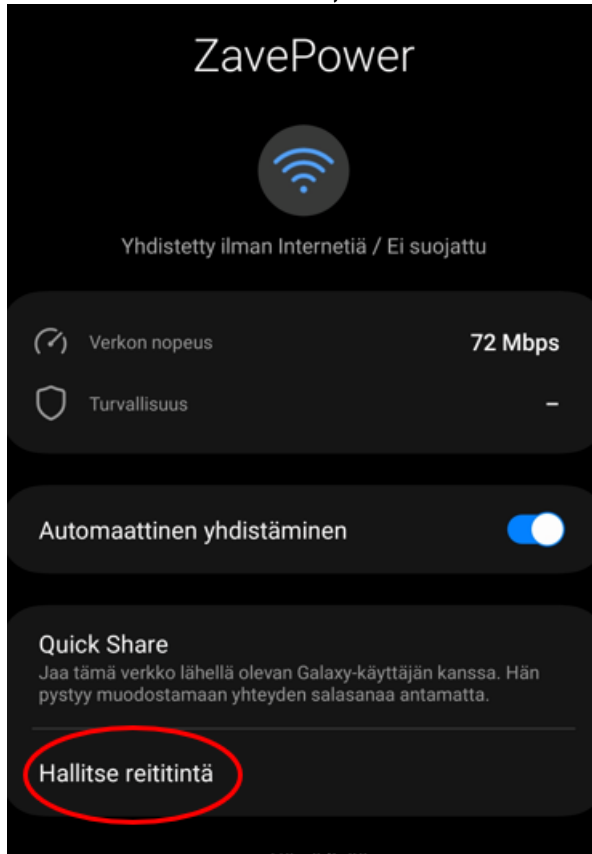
ZavePower

Yhdistetty ilman Internetiä / Ei suojattu

Verkon nopeus 72 Mbps

Turvallisuus –

Automaattinen yhdistäminen

Quick Share
Jaa tämä verkko lähellä olevan Galaxy-käyttäjän kanssa. Hän pystyy muodostamaan yhteyden salasanaa antamatta.

Hallitse reititintä